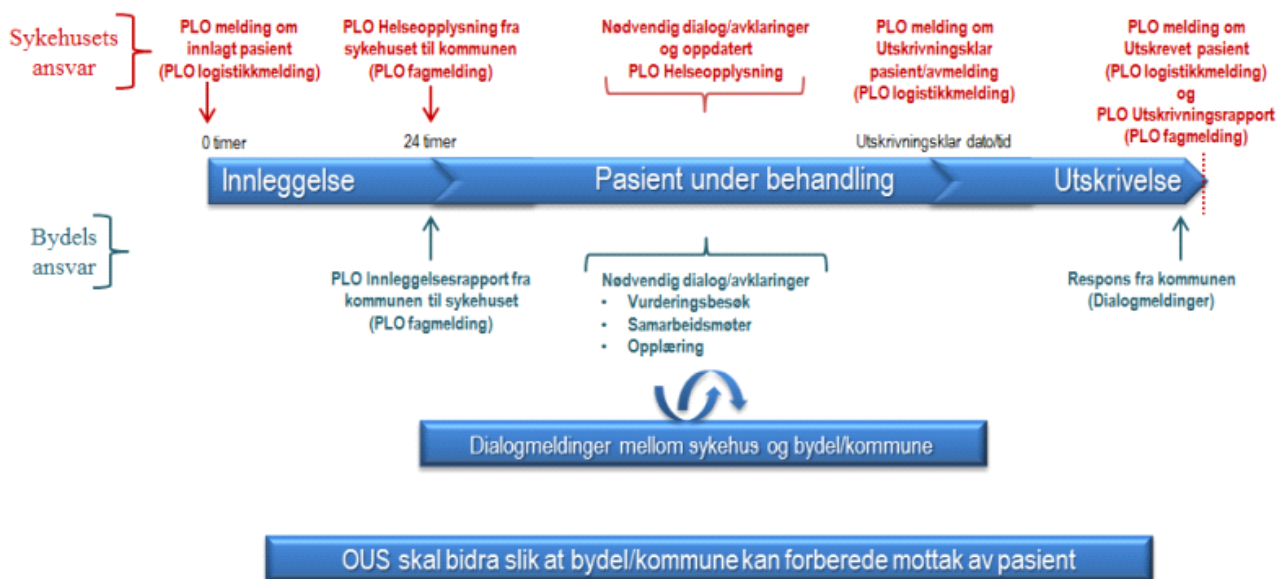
Sykehusets ansvar

PLO melding om innlagt pasient (PLO logistikkmelding)

PLO Helseopplysning fra sykehuset til kommunen (PLO fagmelding)

Nødvendig dialog/avklaringer og oppdatert PLO Helseopplysning

PLO melding om Utskrivningsklar pasient/avmelding (PLO logistikkmelding)

PLO melding om Utskrevet pasient (PLO logistikkmelding) og PLO Utskrivningsrapport (PLO fagmelding)

0 timer

24 timer

Utskrivningsklar dato/tid

Innleggelse

Pasient under behandling

Utskrivelse

Bydels ansvar

PLO Innleggelsesrapport fra kommunen til sykehuset (PLO fagmelding)

Nødvendig dialog/avklaringer
• Vurderingsbesøk
• Samarbeidsmøter
• Opplæring

Respons fra kommunen (Dialogmeldinger)

Dialogmeldinger mellom sykehus og bydel/kommune

OUS skal bidra slik at bydel/kommune kan forberede mottak av pasient